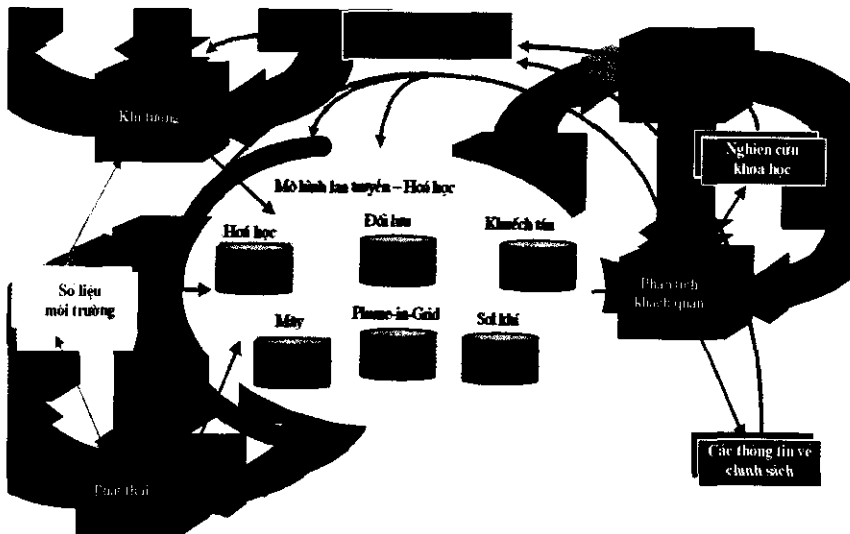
Khí tượng

Nghiên cứu khoa học

Mô hình lan truyền – Hoá học

Hoá học

Đối lưu

Khuếch tán

Số liệu môi trường

Phân tích khách quan

Mây

Plume-in-Grid

Sol khí

Các thông tin về chính sách

Phát thải